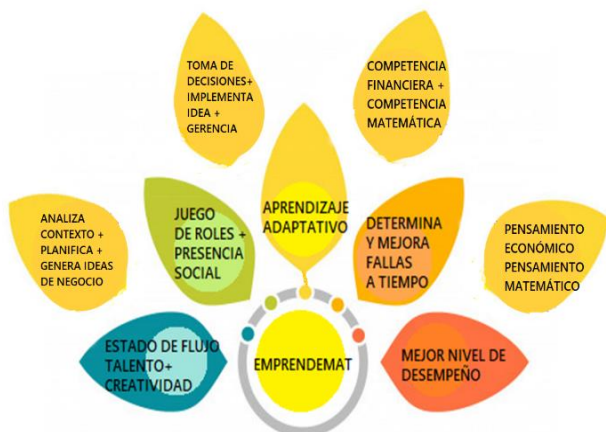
TOMA DE DECISIONES+ IMPLEMENTA IDEA + GERENCIA

COMPETENCIA FINANCIERA + COMPETENCIA MATEMÁTICA

ANALIZA CONTEXTO + PLANIFICA + GENERA IDEAS DE NEGOCIO

JUEGO DE ROLES + PRESENCIA SOCIAL

APRENDIZAJE ADAPTATIVO

DETERMINA Y MEJORA FALLAS A TIEMPO

PENSAMIENTO ECONÓMICO PENSAMIENTO MATEMÁTICO

ESTADO DE FLUJO TALENTO+ CREATIVIDAD

EMPRENDEMAT

MEJOR NIVEL DE DESEMPEÑO